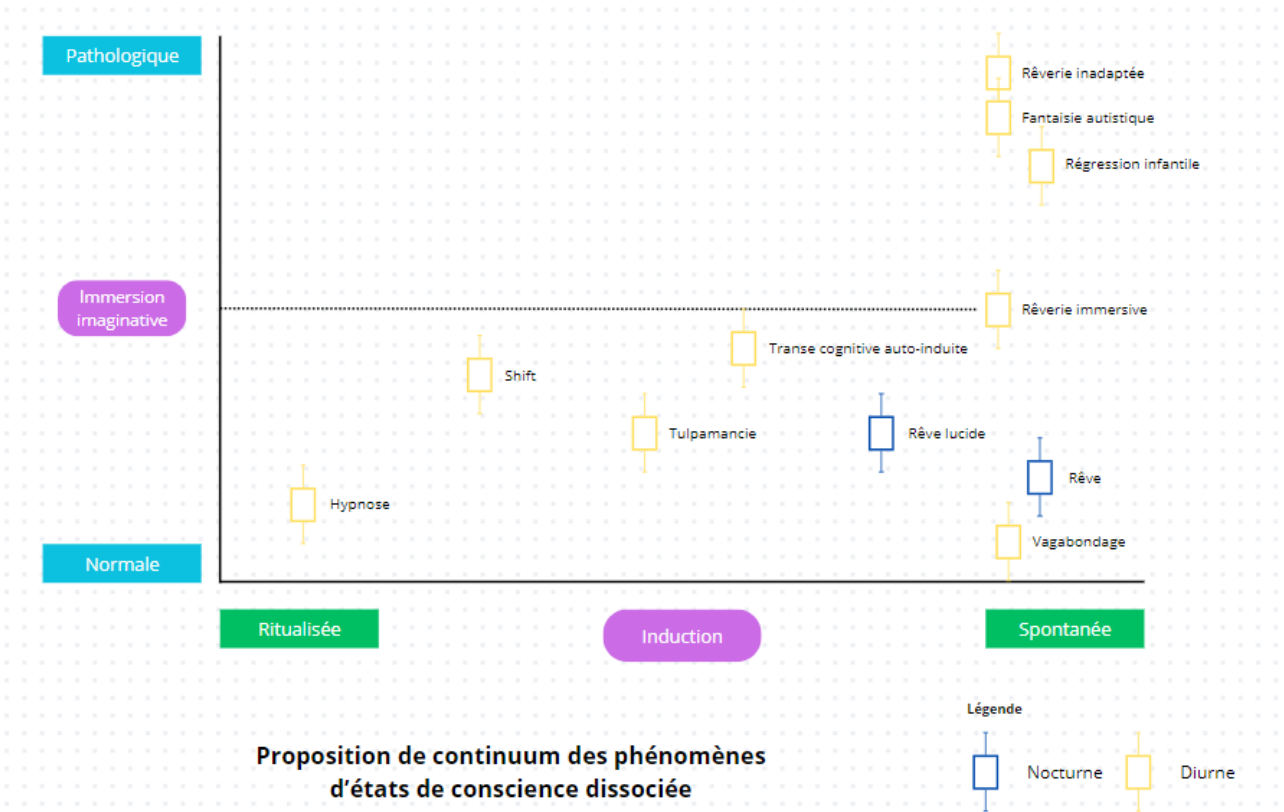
Pathologique

Rêverie inadaptée

Fantaisie autistique

Régression infantile

Immersion imaginative

Rêverie immersive

Transe cognitive auto-induite

Shift

Tulpamancie

Rêve lucide

Rêve

Hypnose

Vagabondage

Normale

Ritualisée

Induction

Spontanée

Légende

Nocturne

Diurne

Proposition de continuum des phénomènes d'états de conscience dissociée